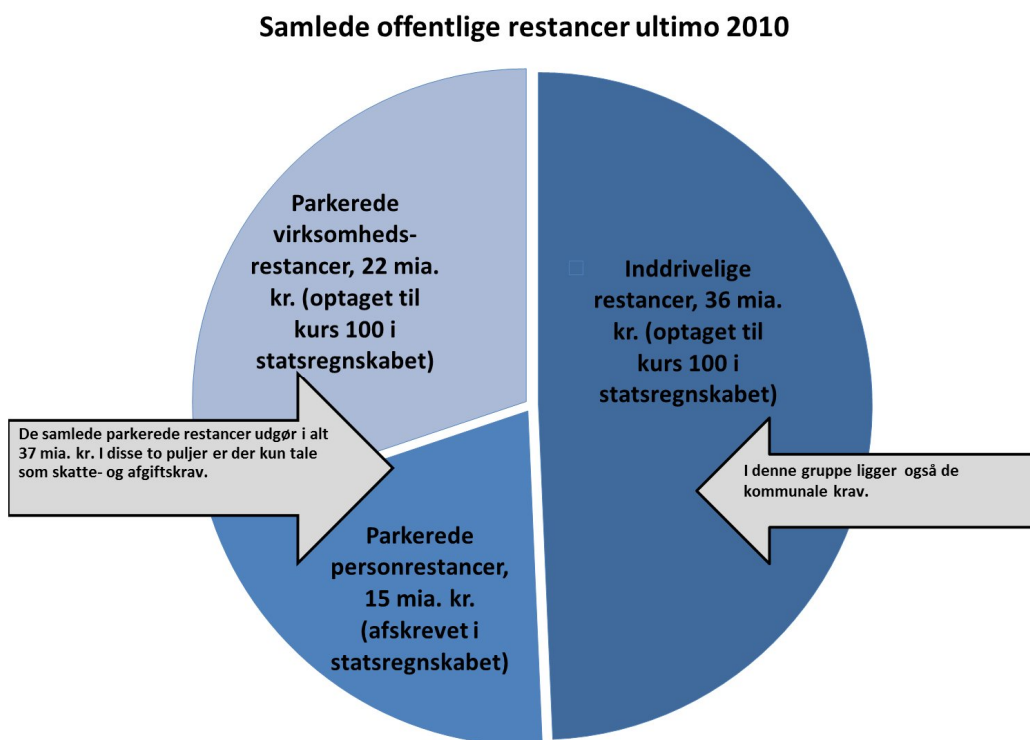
Samlede offentlige restancer ultimo 2010

Parkerede virksomheds-restancer, 22 mia. kr. (optaget til kurs 100 i statsregnskabet)

Inddrivelige restancer, 36 mia. kr. (optaget til kurs 100 i statsregnskabet)

De samlede parkerede restancer udgør i alt 37 mia. kr. I disse to puljer er der kun tale som skatte- og afgiftskrav.

I denne gruppe ligger også de kommunale krav.

Parkerede personrestancer, 15 mia. kr. (afskrevet i statsregnskabet)